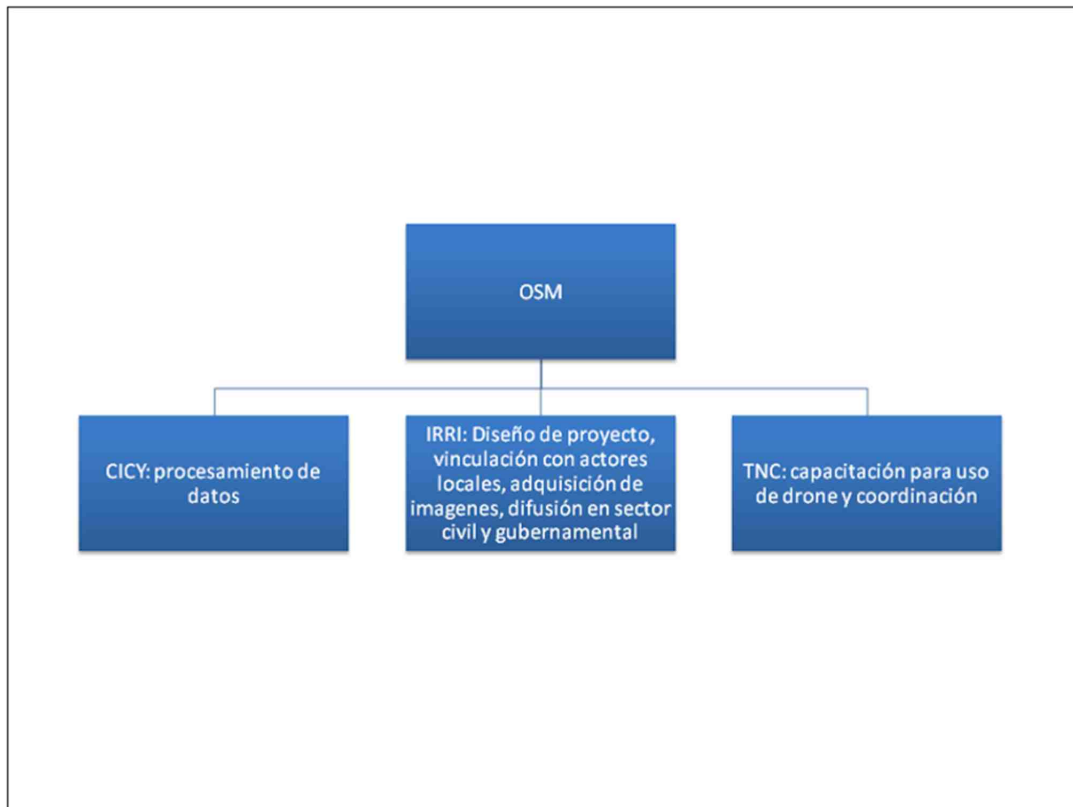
OSM

CICY: procesamiento de datos

IRRI: Diseño de proyecto, vinculación con actores locales, adquisición de imagenes, difusión en sector civil y gubernamental

TNC: capacitación para uso de drone y coordinación